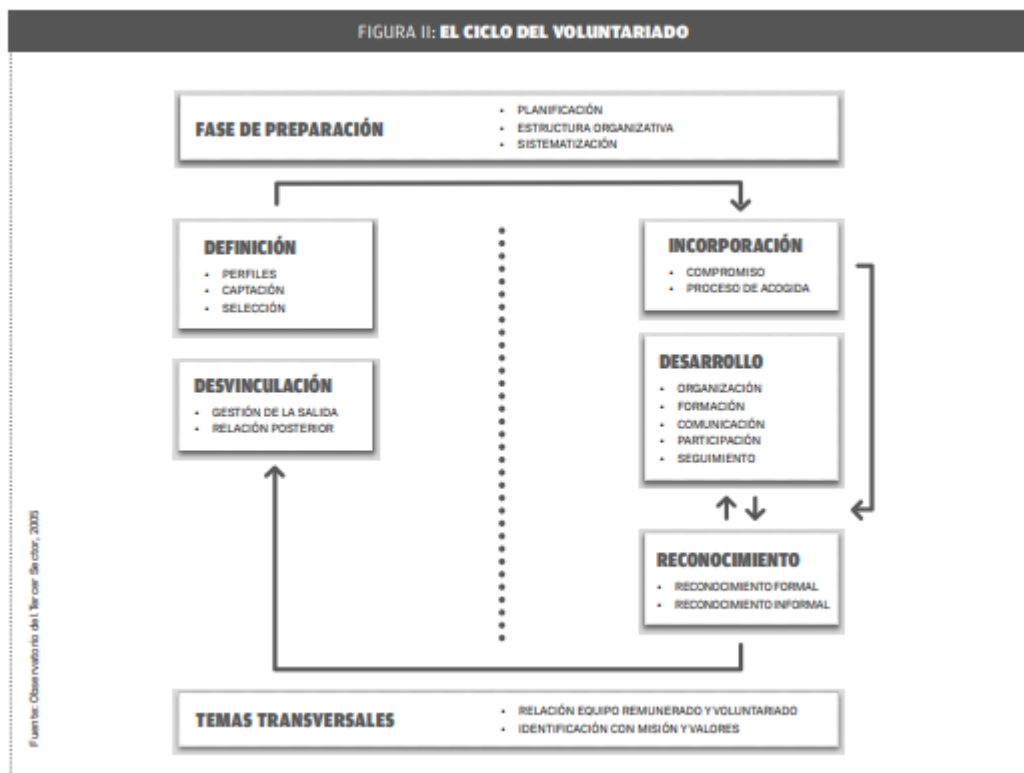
FIGURA II: EL CICLO DEL VOLUNTARIADO

FASE DE PREPARACIÓN

- PLANIFICACIÓN
- ESTRUCTURA ORGANIZATIVA
- SISTEMATIZACIÓN

DEFINICIÓN

- PERFILES
- CAPTACIÓN
- SELECCIÓN

DESVINCULACIÓN

- GESTIÓN DE LA SALIDA
- RELACIÓN POSTERIOR

INCORPORACIÓN

- COMPROMISO
- PROCESO DE ACOGIDA

DESARROLLO

- ORGANIZACIÓN
- FORMACIÓN
- COMUNICACIÓN
- PARTICIPACIÓN
- SEGUIMIENTO

RECONOCIMIENTO

- RECONOCIMIENTO FORMAL
- RECONOCIMIENTO INFORMAL

TEMAS TRANSVERSALES

- RELACIÓN EQUIPO REMUNERADO Y VOLUNTARIADO
- IDENTIFICACIÓN CON MISIÓN Y VALORES

Fuente: Observatorio del Tercer Sector, 2005